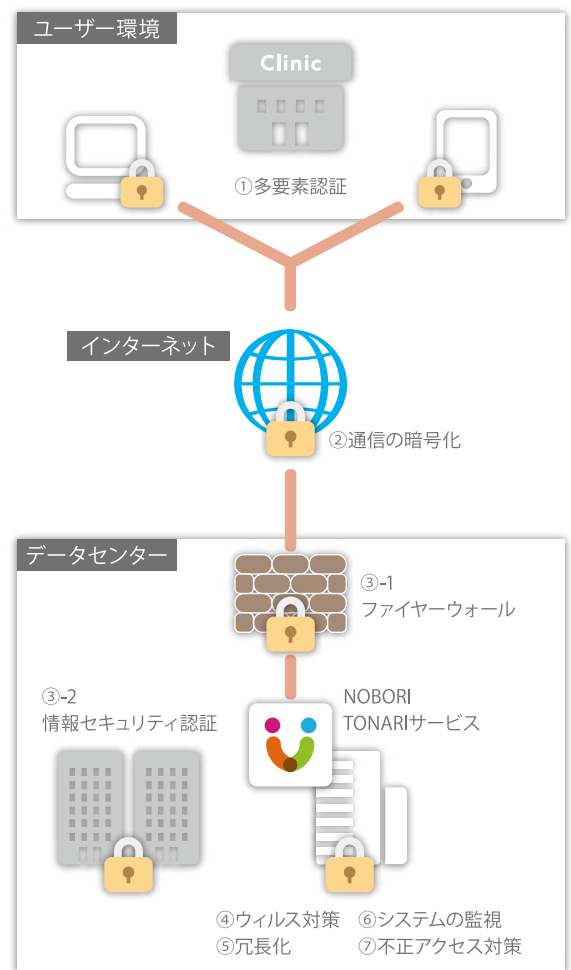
ユーザー環境

Clinic

①多要素認証

インターネット

②通信の暗号化

データセンター

③-1
ファイヤーウォール

③-2
情報セキュリティ認証

NOBORI
TONARIサービス

④ウィルス対策
⑤冗長化

⑥システムの監視
⑦不正アクセス対策